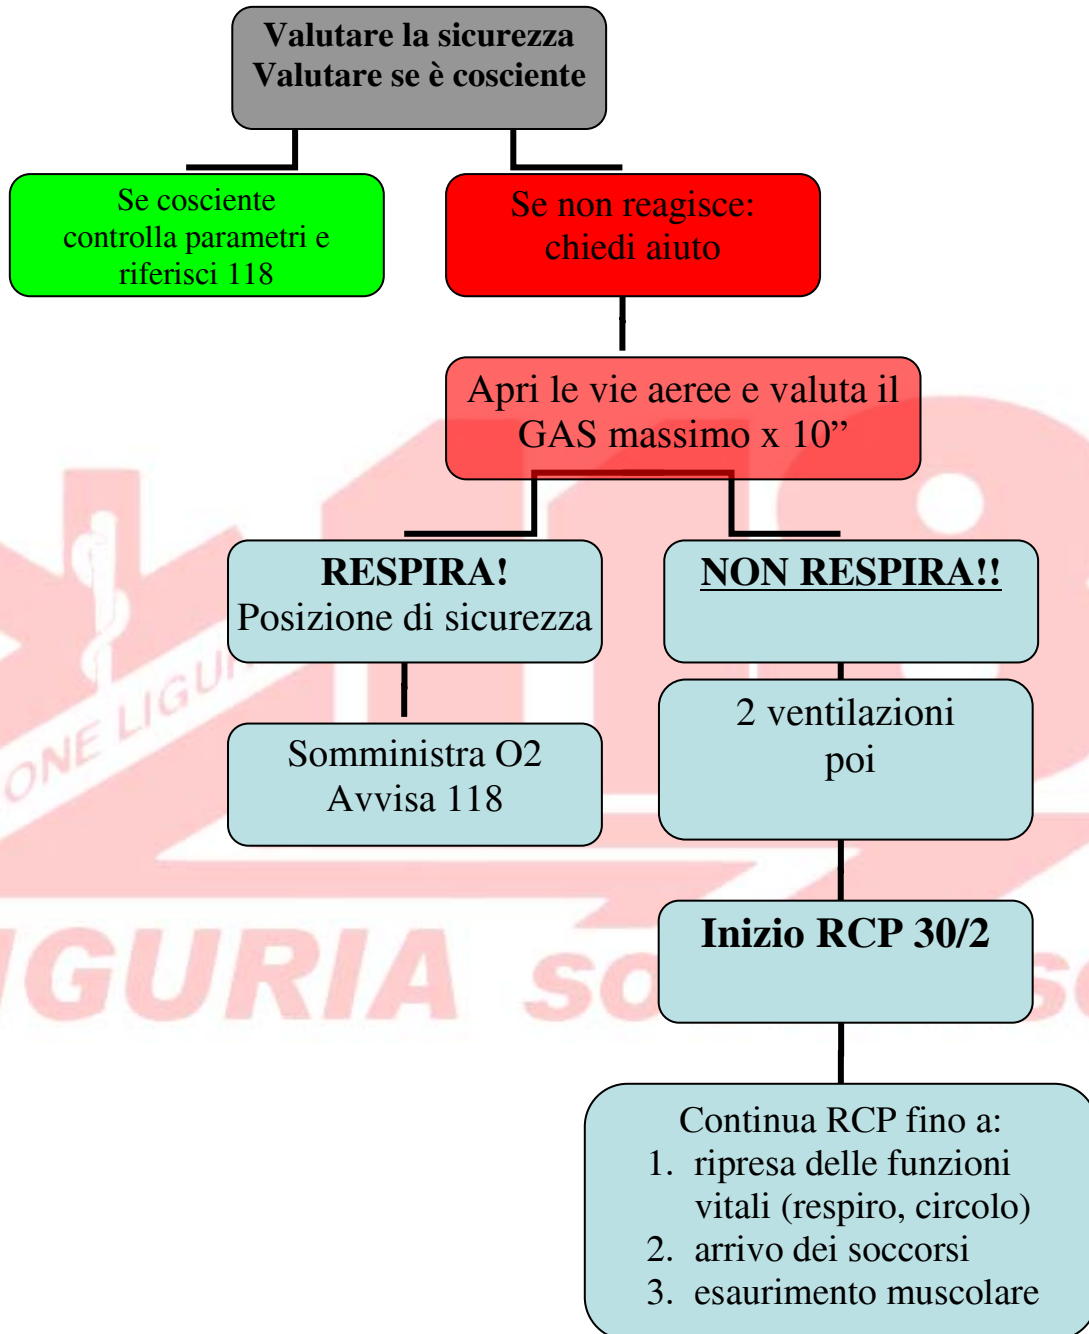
Valutare la sicurezza
Valutare se è cosciente

Se cosciente controlla parametri e riferisci 118

Se non reagisce: chiedi aiuto

Apri le vie aeree e valuta il GAS massimo x 10”

RESPIRA!
Posizione di sicurezza

NON RESPIRA!!

Somministra O2
Avvisa 118

2 ventilazioni
poi

Inizio RCP 30/2

Continua RCP fino a:
1. ripresa delle funzioni vitali (respiro, circolo)
2. arrivo dei soccorsi
3. esaurimento muscolare

ONE LIGU

IGURIA SO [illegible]